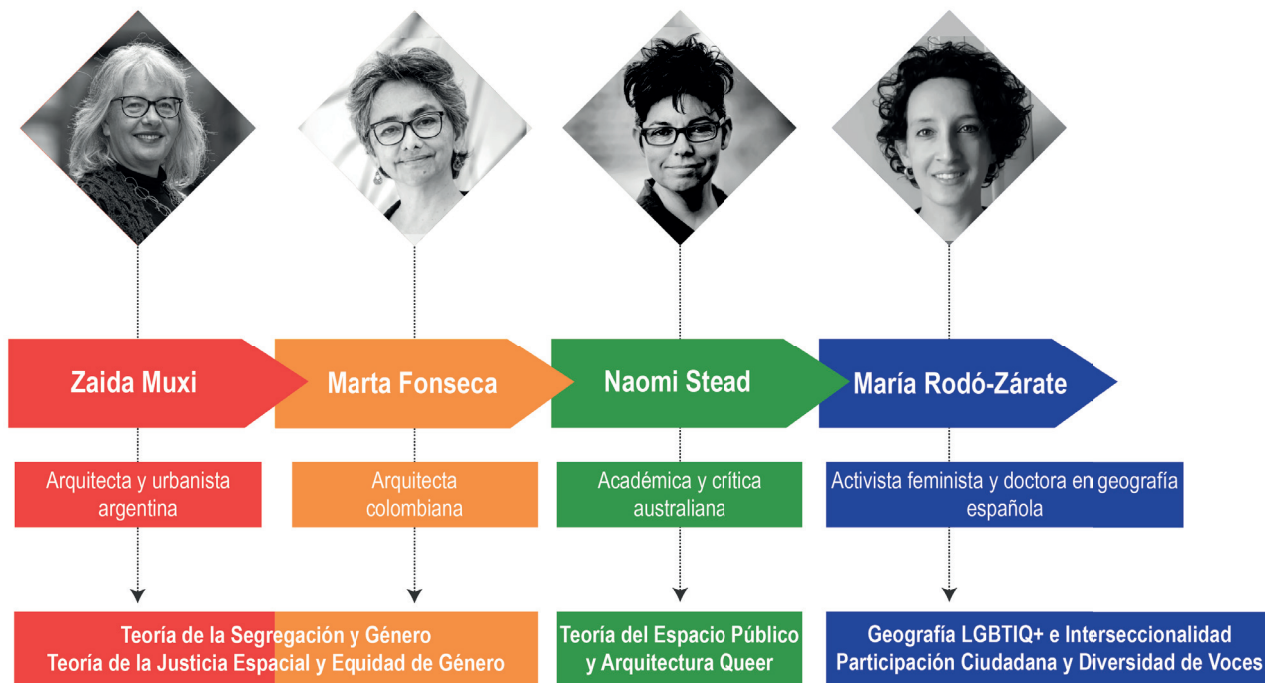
Zaida Muxi

Marta Fonseca

Naomi Stead

María Rodó-Zárate

Arquitecta y urbanista argentina

Arquitecta colombiana

Académica y crítica australiana

Activista feminista y doctora en geografía española

Teoría de la Segregación y Género
Teoría de la Justicia Espacial y Equidad de Género

Teoría del Espacio Público y Arquitectura Queer

Geografía LGBTIQ+ e Interseccionalidad
Participación Ciudadana y Diversidad de Voces